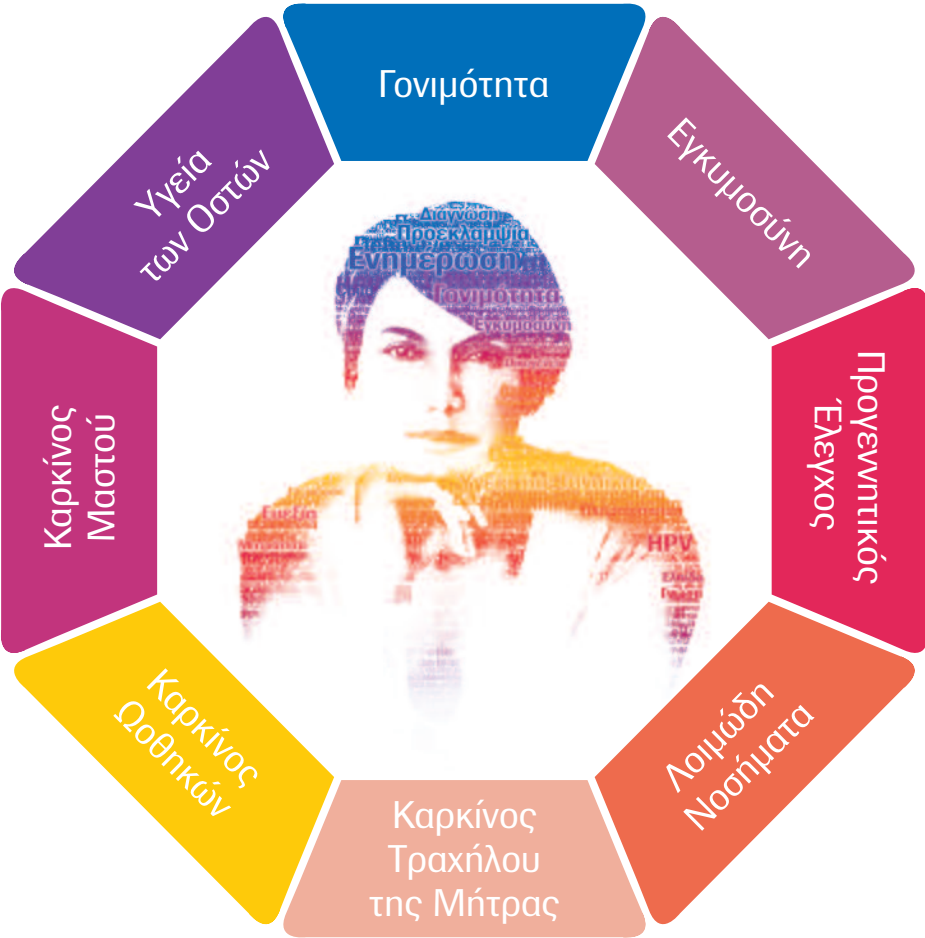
Γονιμότητα

Εγκυμοσύνη

Προγεννητικός Έλεγχος

Λοιμώδη Νοσήματα

Καρκίνος Τραχήλου της Μήτρας

Καρκίνος Ωοθηκών

Καρκίνος Μαστού

Υγεία των Οστών

Διάγνωση
Προεκλαμψία
Ενημέρωση
Γονιμότητα
Εγκυμοσύνη
HPV